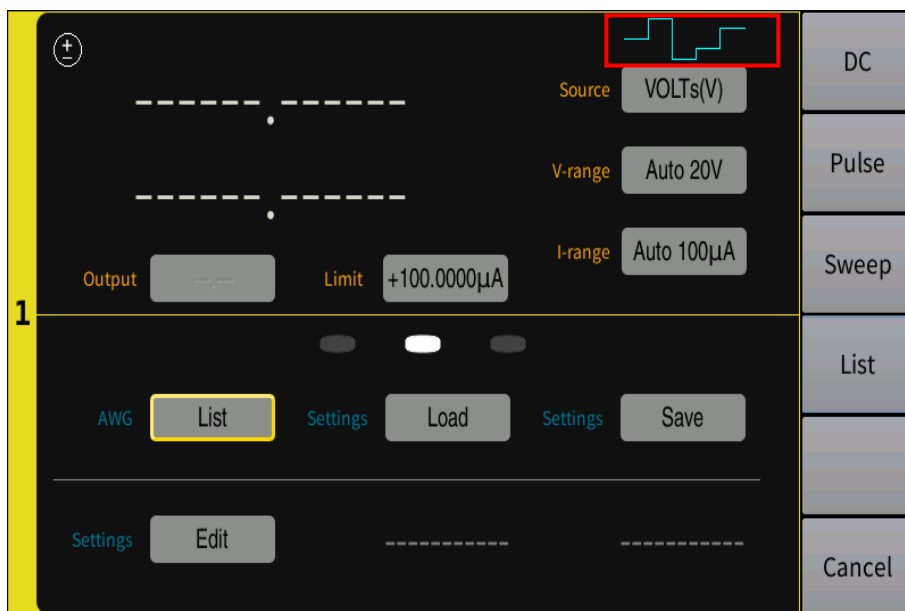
±

------.------

------.------

Source VOLTs(V)

V-range Auto 20V

I-range Auto 100μA

Output

Limit +100.0000μA

1

AWG List

Settings Load

Settings Save

Settings Edit

DC

Pulse

Sweep

List

Cancel